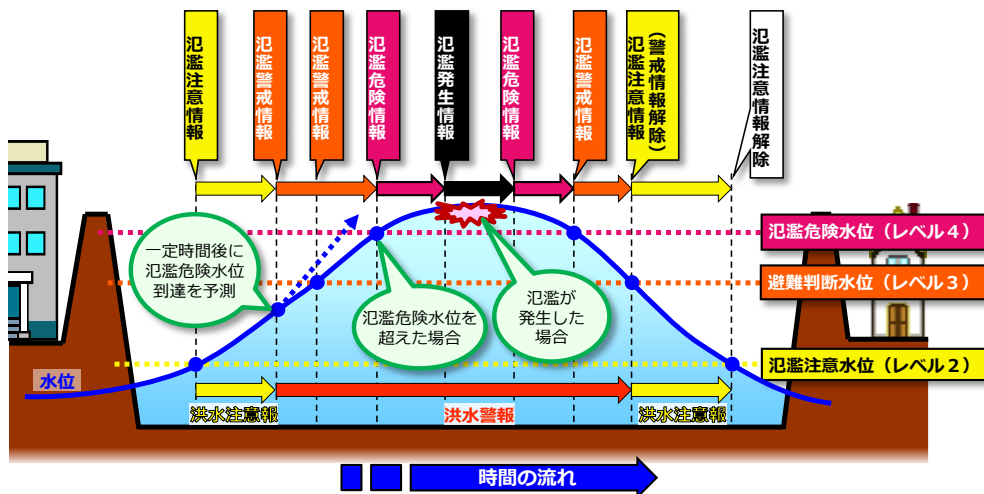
氾濫注意情報

氾濫警戒情報

氾濫警戒情報

氾濫危険情報

氾濫発生情報

氾濫危険情報

氾濫警戒情報

氾濫注意情報（警戒情報解除）

氾濫注意情報解除

氾濫危険水位（レベル４）

避難判断水位（レベル３）

氾濫注意水位（レベル２）

一定時間後に氾濫危険水位到達を予測

氾濫危険水位を超えた場合

氾濫が発生した場合

水位

洪水注意報

洪水警報

洪水注意報

時間の流れ